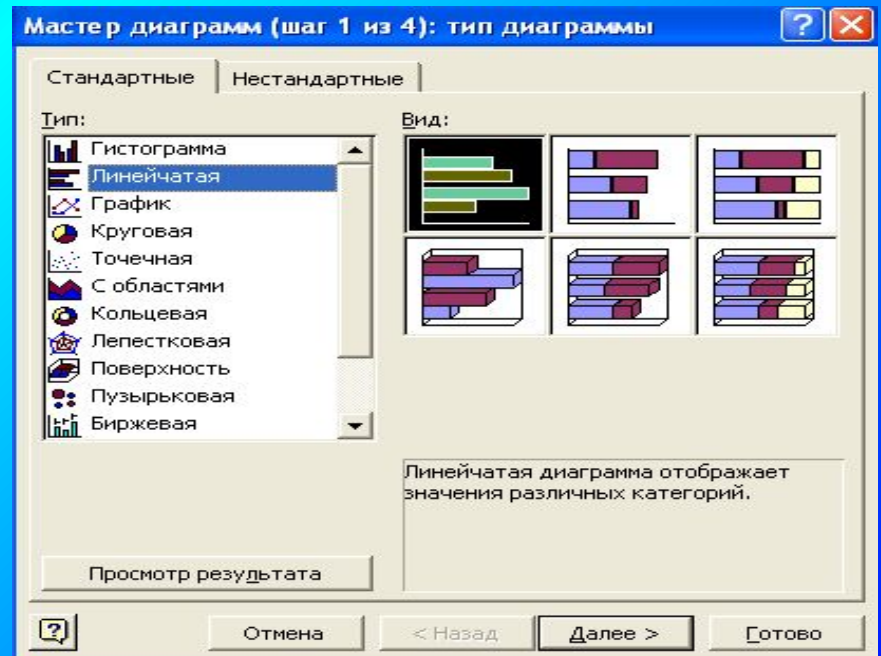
Мастер диаграмм (шаг 1 из 4): тип диаграммы

Стандартные | Нестандартные

Тип:
Гистограмма
Линейчатая
График
Круговая
Точечная
С областями
Кольцевая
Лепестковая
Поверхность
Пузырьковая
Биржевая

Вид:

Линейчатая диаграмма отображает значения различных категорий.

Просмотр результата

Отмена
< Назад
Далее >
Готово